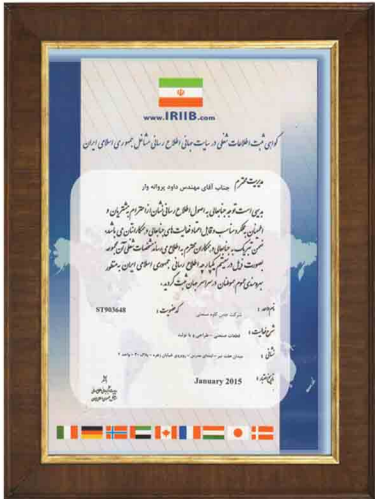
www.IRIIB.com

گواهی ثبت اطلاعات شغلی در سایت جامع اطلاع رسانی مشاغل جمهوری اسلامی ایران

مدیریت محترم جناب آقای مهندس داود پروانه وار

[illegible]

شماره: ST903648

شرکت: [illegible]

شرح فعالیت: قطعات صنعتی - طراحی و تولید

نشانی: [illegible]

January 2015